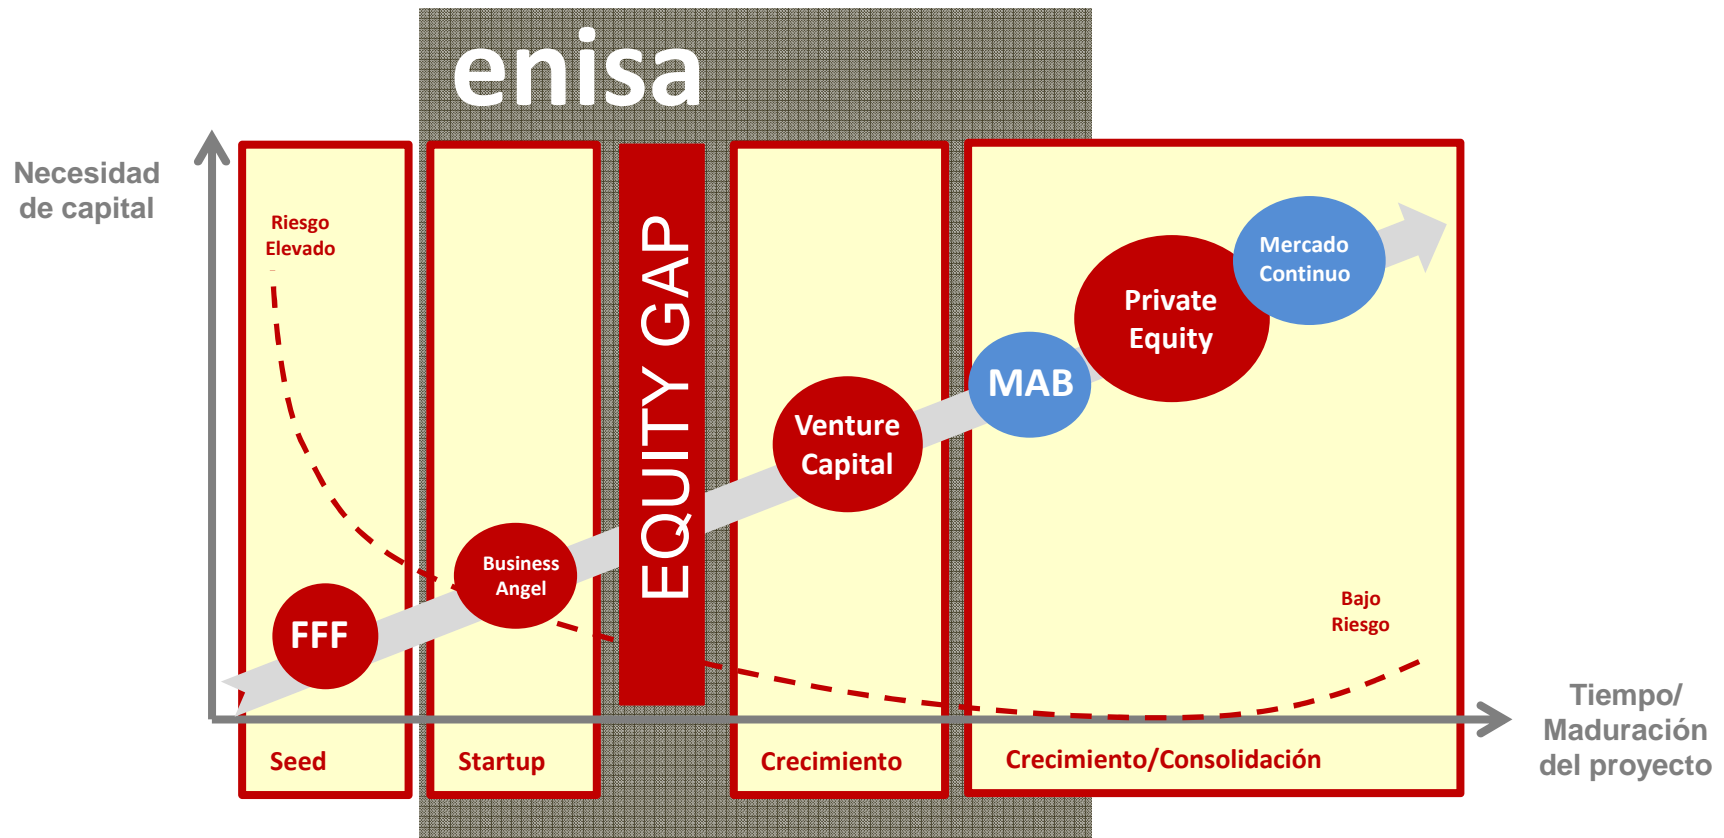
enisa

Necesidad de capital

Riesgo Elevado

EQUITY GAP

Mercado Continuo

Private Equity

MAB

Venture Capital

Business Angel

FFF

Bajo Riesgo

Tiempo/ Maduración del proyecto

Seed

Startup

Crecimiento

Crecimiento/Consolidación